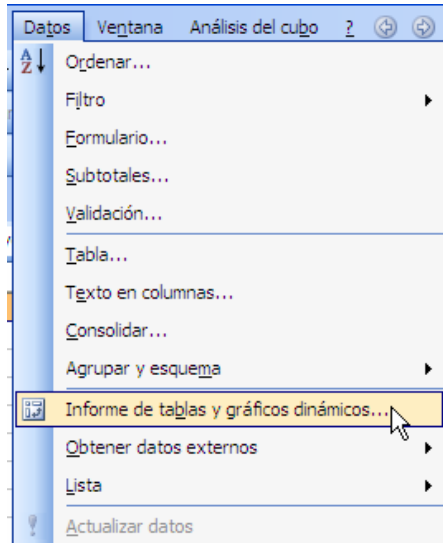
Datos Ventana Análisis del cubo ?

Ordenar...
Filtro
Formulario...
Subtotales...
Validación...
Tabla...
Texto en columnas...
Consolidar...
Agrupar y esquema
Informe de tablas y gráficos dinámicos...
Obtener datos externos
Lista
Actualizar datos